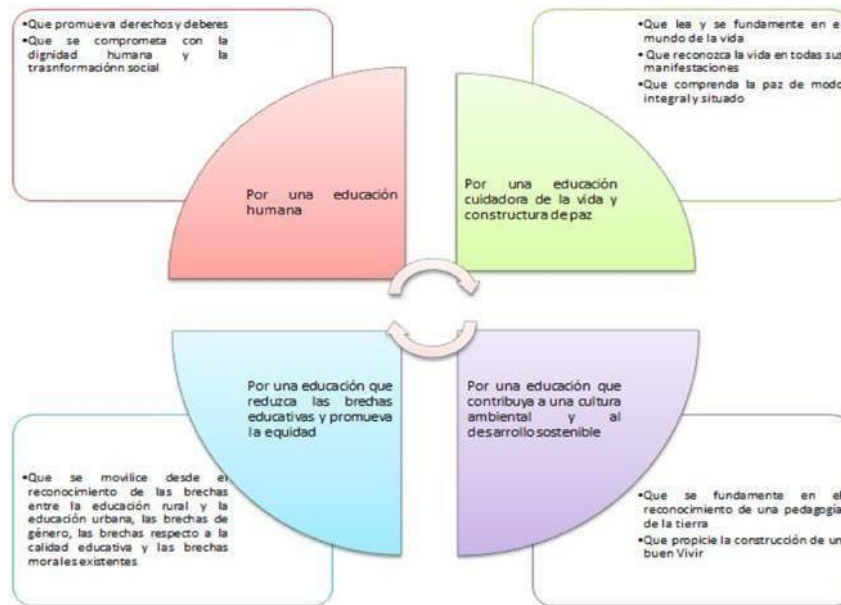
•Que promueva derechos y deberes
•Que se comprometa con la dignidad humana y la trasnformaciónn social

•Que lea y se fundamente en e mundo de la vida
•Que reconozca la vida en todas sus manifestaciones
•Que comprenda la paz de modo integral y situado

Por una educación humana

Por una educación cuidadora de la vida y constructura de paz

Por una educación que reduzca las brechas educativas y promueva la equidad

Por una educación que contribuya a una cultura ambiental y al desarrollo sostenible

•Que se movilice desde el reconocimiento de las brechas entre la educación rural y la educación urbana, las brechas de género, las brechas respecto a la calidad educativa y las brechas morales existentes

•Que se fundamente en el reconocimiento de una pedagogía de la tierra
•Que propicie la construcción de un buen Vivir